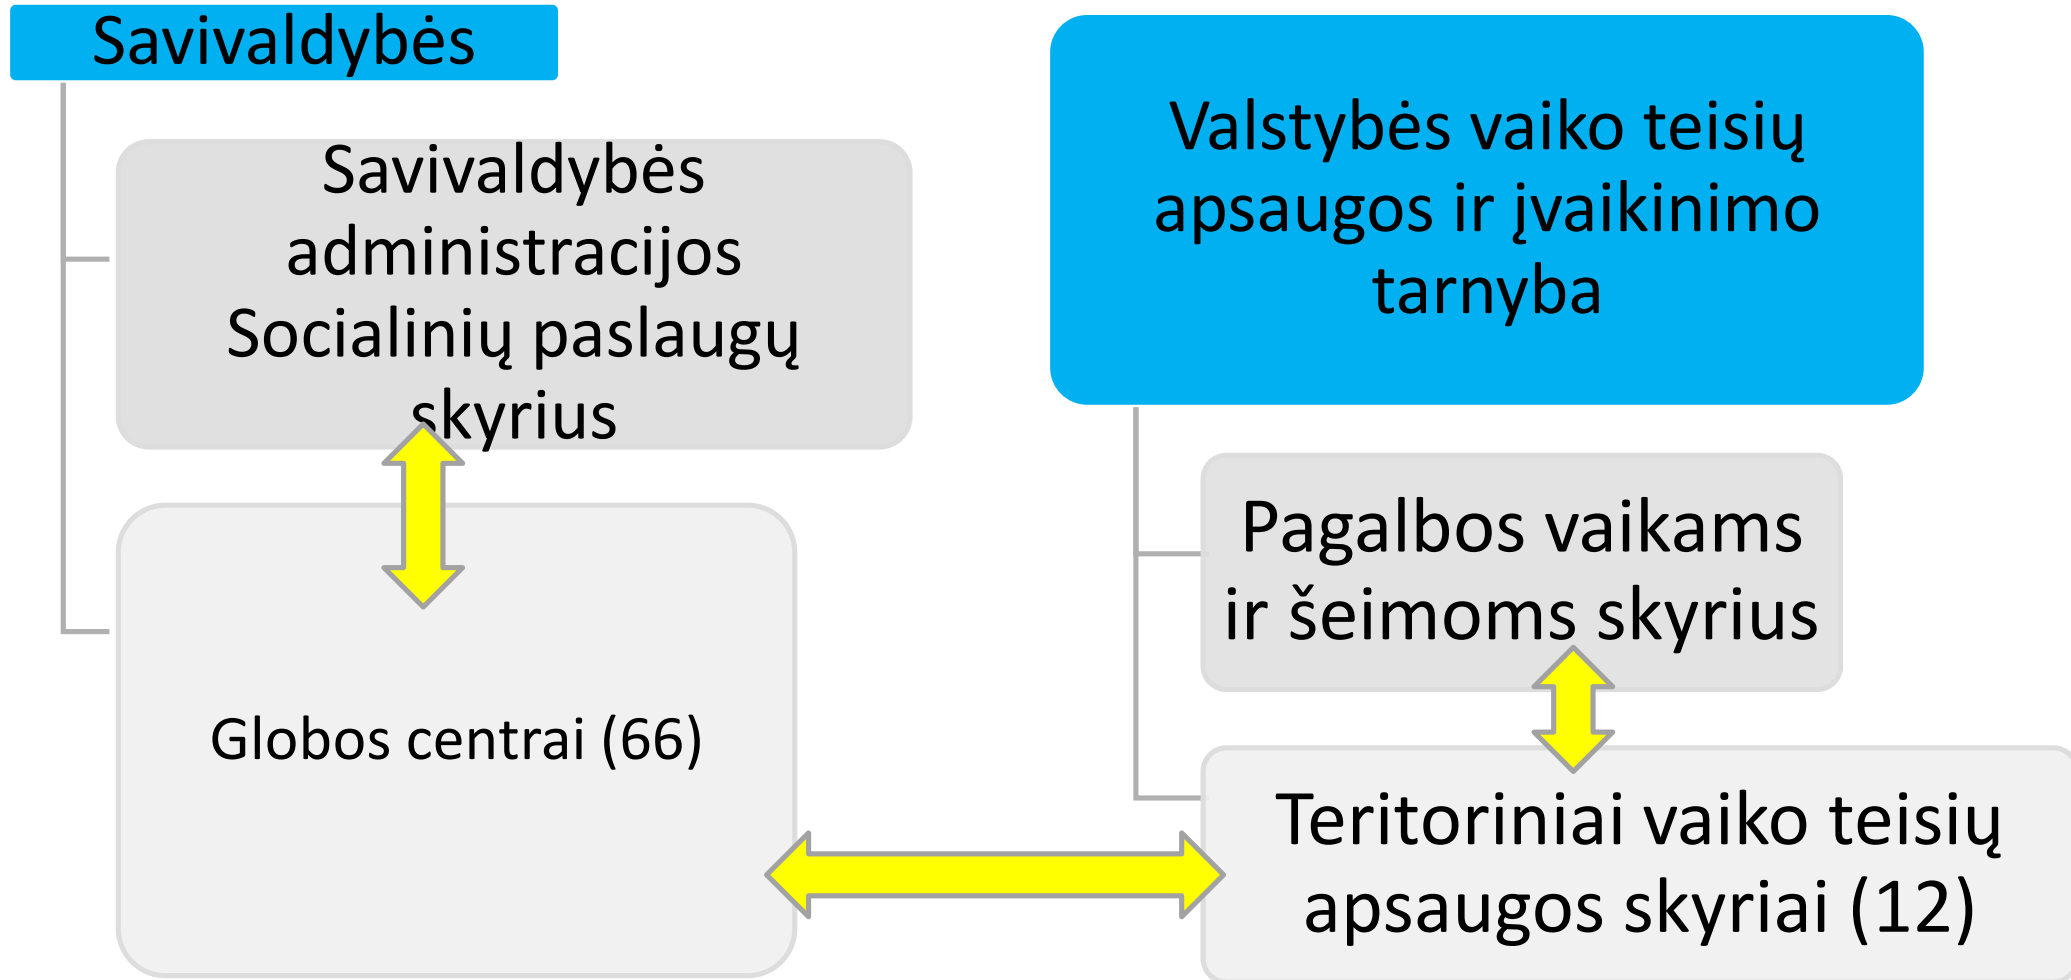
Savivaldybės

Savivaldybės administracijos Socialinių paslaugų skyrius

Globos centrai (66)

Valstybės vaiko teisių apsaugos ir įvaikinimo tarnyba

Pagalbos vaikams ir šeimoms skyrius

Teritoriniai vaiko teisių apsaugos skyriai (12)